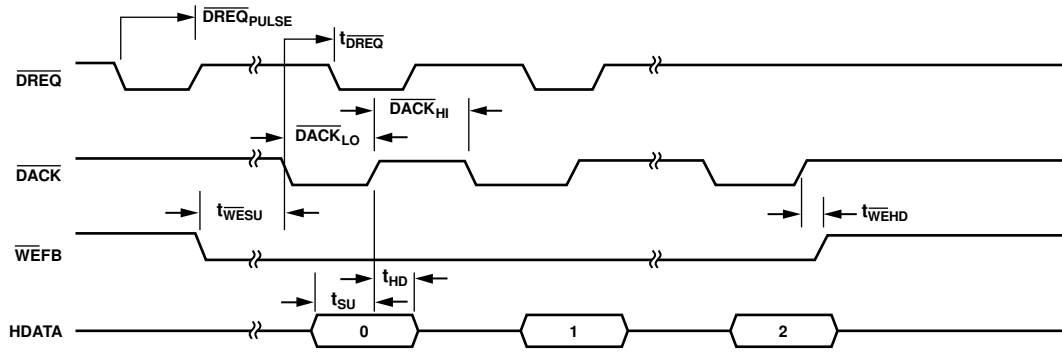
$\overline{\text{DREQ}}_{\text{PULSE}}$

$t_{\overline{\text{DREQ}}}$

$\overline{\text{DREQ}}$

$\overline{\text{DACK}}_{\text{HI}}$

$\overline{\text{DACK}}_{\text{LO}}$

$\overline{\text{DACK}}$

$t_{\overline{\text{WE}}\text{SU}}$

$t_{\overline{\text{WE}}\text{HD}}$

$\overline{\text{WE}}\text{FB}$

$t_{\text{HD}}$

$t_{\text{SU}}$

HDATA

0

1

2